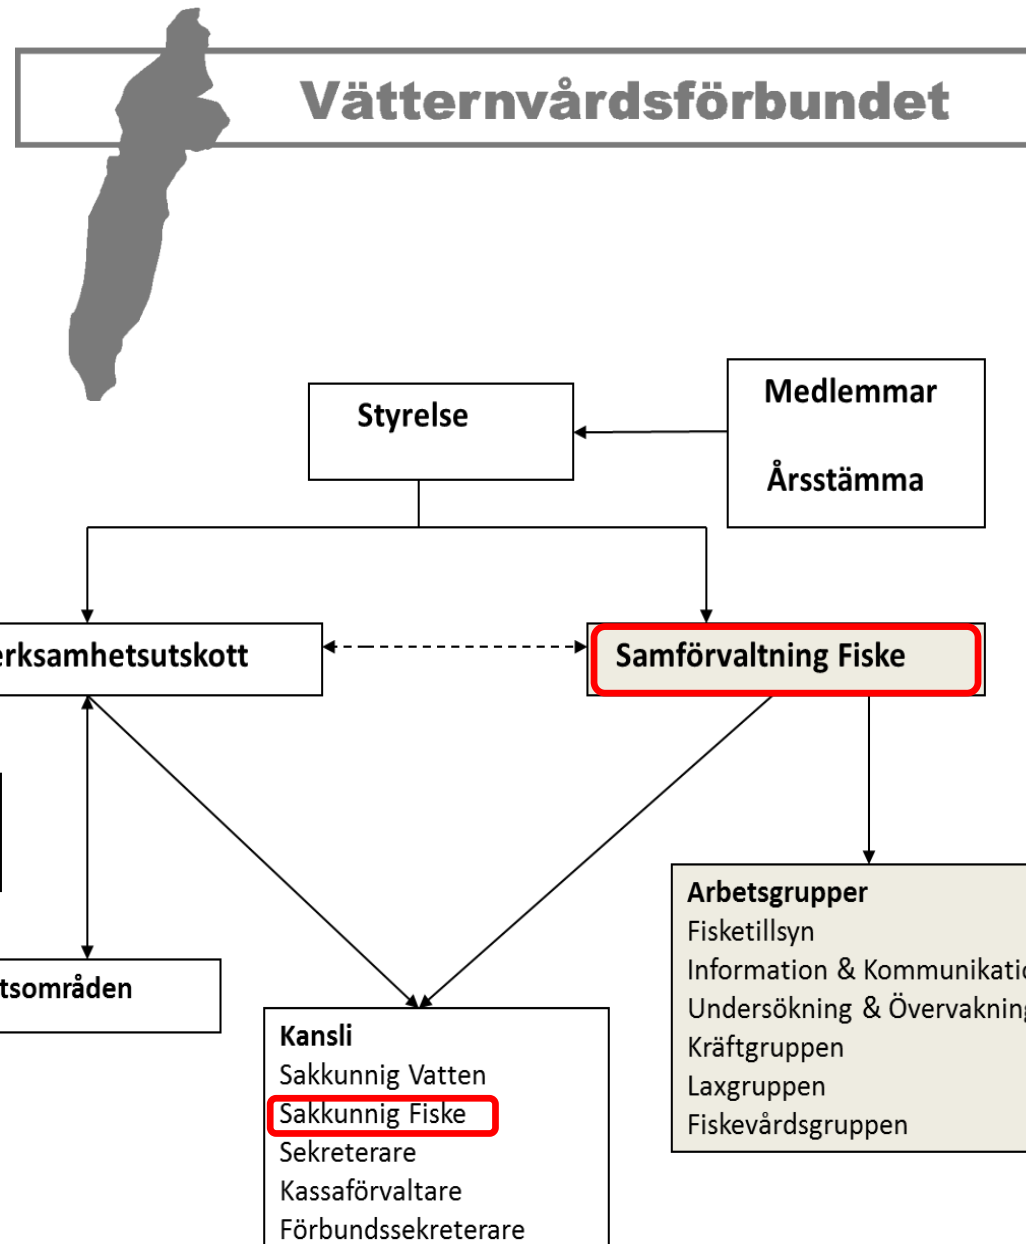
Vätternvårdsförbundet

Styrelse

Medlemmar

Årsstämma

erksamhetsutskott

Samförvaltning Fiske

tsområden

Kansli
Sakkunnig Vatten
Sakkunnig Fiske
Sekreterare
Kassaförvaltare
Förbundssekreterare

Arbetsgrupper
Fisketillsyn
Information & Kommunikati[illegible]
Undersökning & Övervakning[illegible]
Kräftgruppen
Laxgruppen
Fiskevårdsgruppen